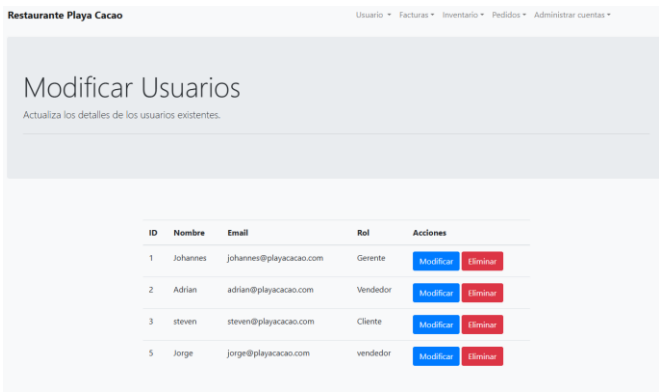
Restaurante Playa Cacao

Usuario ▾ Facturas ▾ Inventario ▾ Pedidos ▾ Administrar cuentas ▾

Modificar Usuarios

Actualiza los detalles de los usuarios existentes.

| ID | Nombre | Email | Rol | Acciones |
|---|---|---|---|---|
| 1 | Johannes | johannes@playacacao.com | Gerente | Modificar Eliminar |
| 2 | Adrian | adrian@playacacao.com | Vendedor | Modificar Eliminar |
| 3 | steven | steven@playacacao.com | Cliente | Modificar Eliminar |
| 5 | Jorge | jorge@playacacao.com | vendedor | Modificar Eliminar |